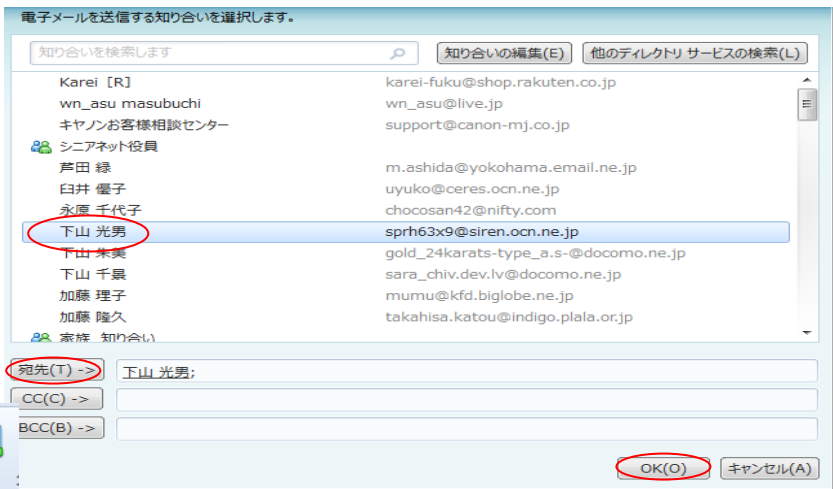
電子メールを送信する知り合いを選択します。

知り合いを検索します

知り合いの編集(E)

他のディレクトリ サービスの検索(L)

| | |
|---|---|
| Karei [R] | karei-fuku@shop.rakuten.co.jp |
| wn_asu masubuchi | wn_asu@live.jp |
| キヤノンお客様相談センター | support@canon-mj.co.jp |
| シニアネット役員 | |
| 芦田 緑 | m.ashida@yokohama.email.ne.jp |
| 臼井 優子 | uyuko@ceres.ocn.ne.jp |
| 永原 千代子 | chocosan42@nifty.com |
| 下山 光男 | sprh63x9@siren.ocn.ne.jp |
| 下山 朱美 | gold_24karats-type_a.s-@docomo.ne.jp |
| 下山 千晶 | sara_chiv.dev.lv@docomo.ne.jp |
| 加藤 理子 | mumu@kfd.biglobe.ne.jp |
| 加藤 隆久 | takahisa.katou@indigo.plala.or.jp |
| 家族 知り合い | |

宛先(T) ->

下山 光男;

CC(C) ->

BCC(B) ->

OK(O)

キャンセル(A)